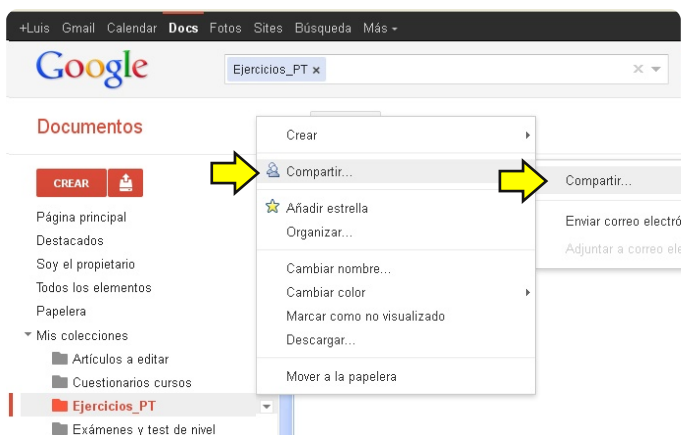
+Luis Gmail Calendar Docs Fotos Sites Búsqueda Más ▾

Google

Ejercicios_PT ×

Documentos

CREAR

Página principal
Destacados
Soy el propietario
Todos los elementos
Papelera
Mis colecciones
Artículos a editar
Cuestionarios cursos
Ejercicios_PT
Exámenes y test de nivel

Crear
Compartir...
Añadir estrella
Organizar...
Cambiar nombre...
Cambiar color
Marcar como no visualizado
Descargar...
Mover a la papelera

Compartir...
Enviar correo electró
Adjuntar a correo ele